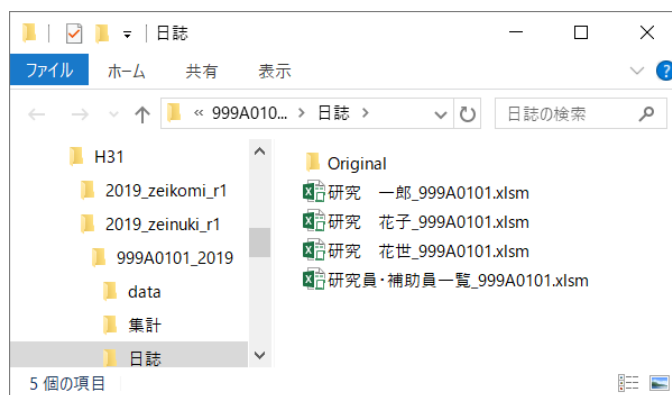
| 日誌

ファイル ホーム 共有 表示

« 999A010... > 日誌 >

日誌の検索

H31
2019_zeikomi_r1
2019_zeinuki_r1
999A0101_2019
data
集計
日誌

Original
研究　一郎_999A0101.xlsm
研究　花子_999A0101.xlsm
研究　花世_999A0101.xlsm
研究員・補助員一覧_999A0101.xlsm

5 個の項目